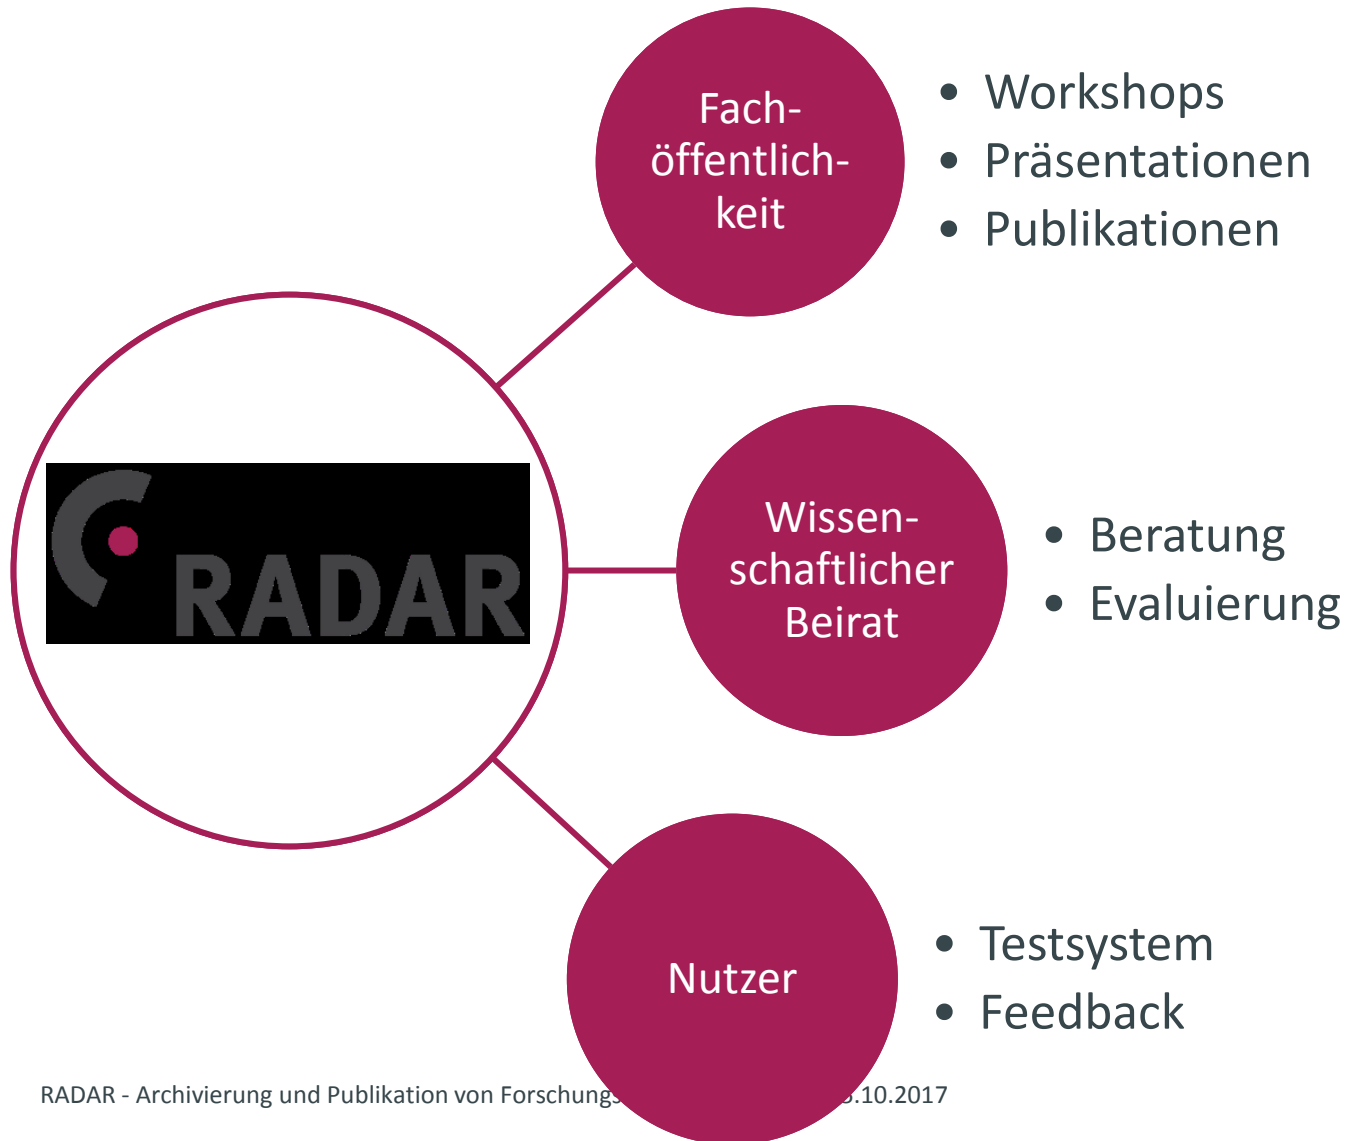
RADAR

Fach-öffentlich-keit

- Workshops
- Präsentationen
- Publikationen

Wissen-schaftlicher Beirat

- Beratung
- Evaluierung

Nutzer

- Testsystem
- Feedback

RADAR - Archivierung und Publikation von Forschungs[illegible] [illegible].10.2017